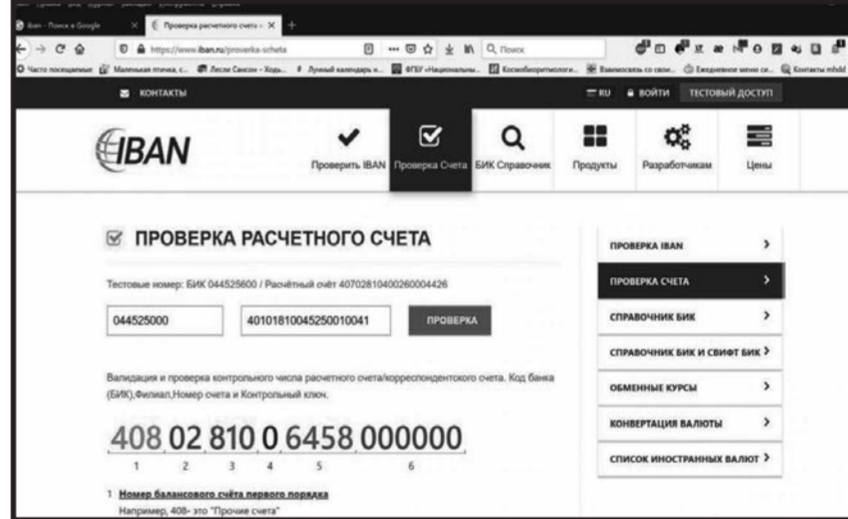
Iban - Поиск в Google
Проверка расчетного счета
https://www.iban.ru/proverka-scheta
Поиск
Часто посещаемые
Маленькая птичка, с...
Лесли Сансон - Ходь...
Лунный календарь н...
ФГБУ «Национальны...
Космобиоритмологи...
Взаимосвязь со свои...
Ежедневное меню се...
Контакты mhdd

КОНТАКТЫ
RU
ВОЙТИ
ТЕСТОВЫЙ ДОСТУП

IBAN
Проверить IBAN
Проверка Счета
БИК Справочник
Продукты
Разработчикам
Цены

ПРОВЕРКА РАСЧЕТНОГО СЧЕТА

Тестовые номер: БИК 044525600 / Расчётный счёт 40702810400260004426

044525000
40101810045250010041
ПРОВЕРКА

Валидация и проверка контрольного числа расчетного счета/корреспондентского счета. Код банка (БИК),Филиал,Номер счета и Контрольный ключ.

408 02 810 0 6458 000000
1 2 3 4 5 6

1 Номер балансового счёта первого порядка
Например, 408- это "Прочие счета"

ПРОВЕРКА IBAN
ПРОВЕРКА СЧЕТА
СПРАВОЧНИК БИК
СПРАВОЧНИК БИК И СВИФТ БИК
ОБМЕННЫЕ КУРСЫ
КОНВЕРТАЦИЯ ВАЛЮТЫ
СПИСОК ИНОСТРАННЫХ ВАЛЮТ